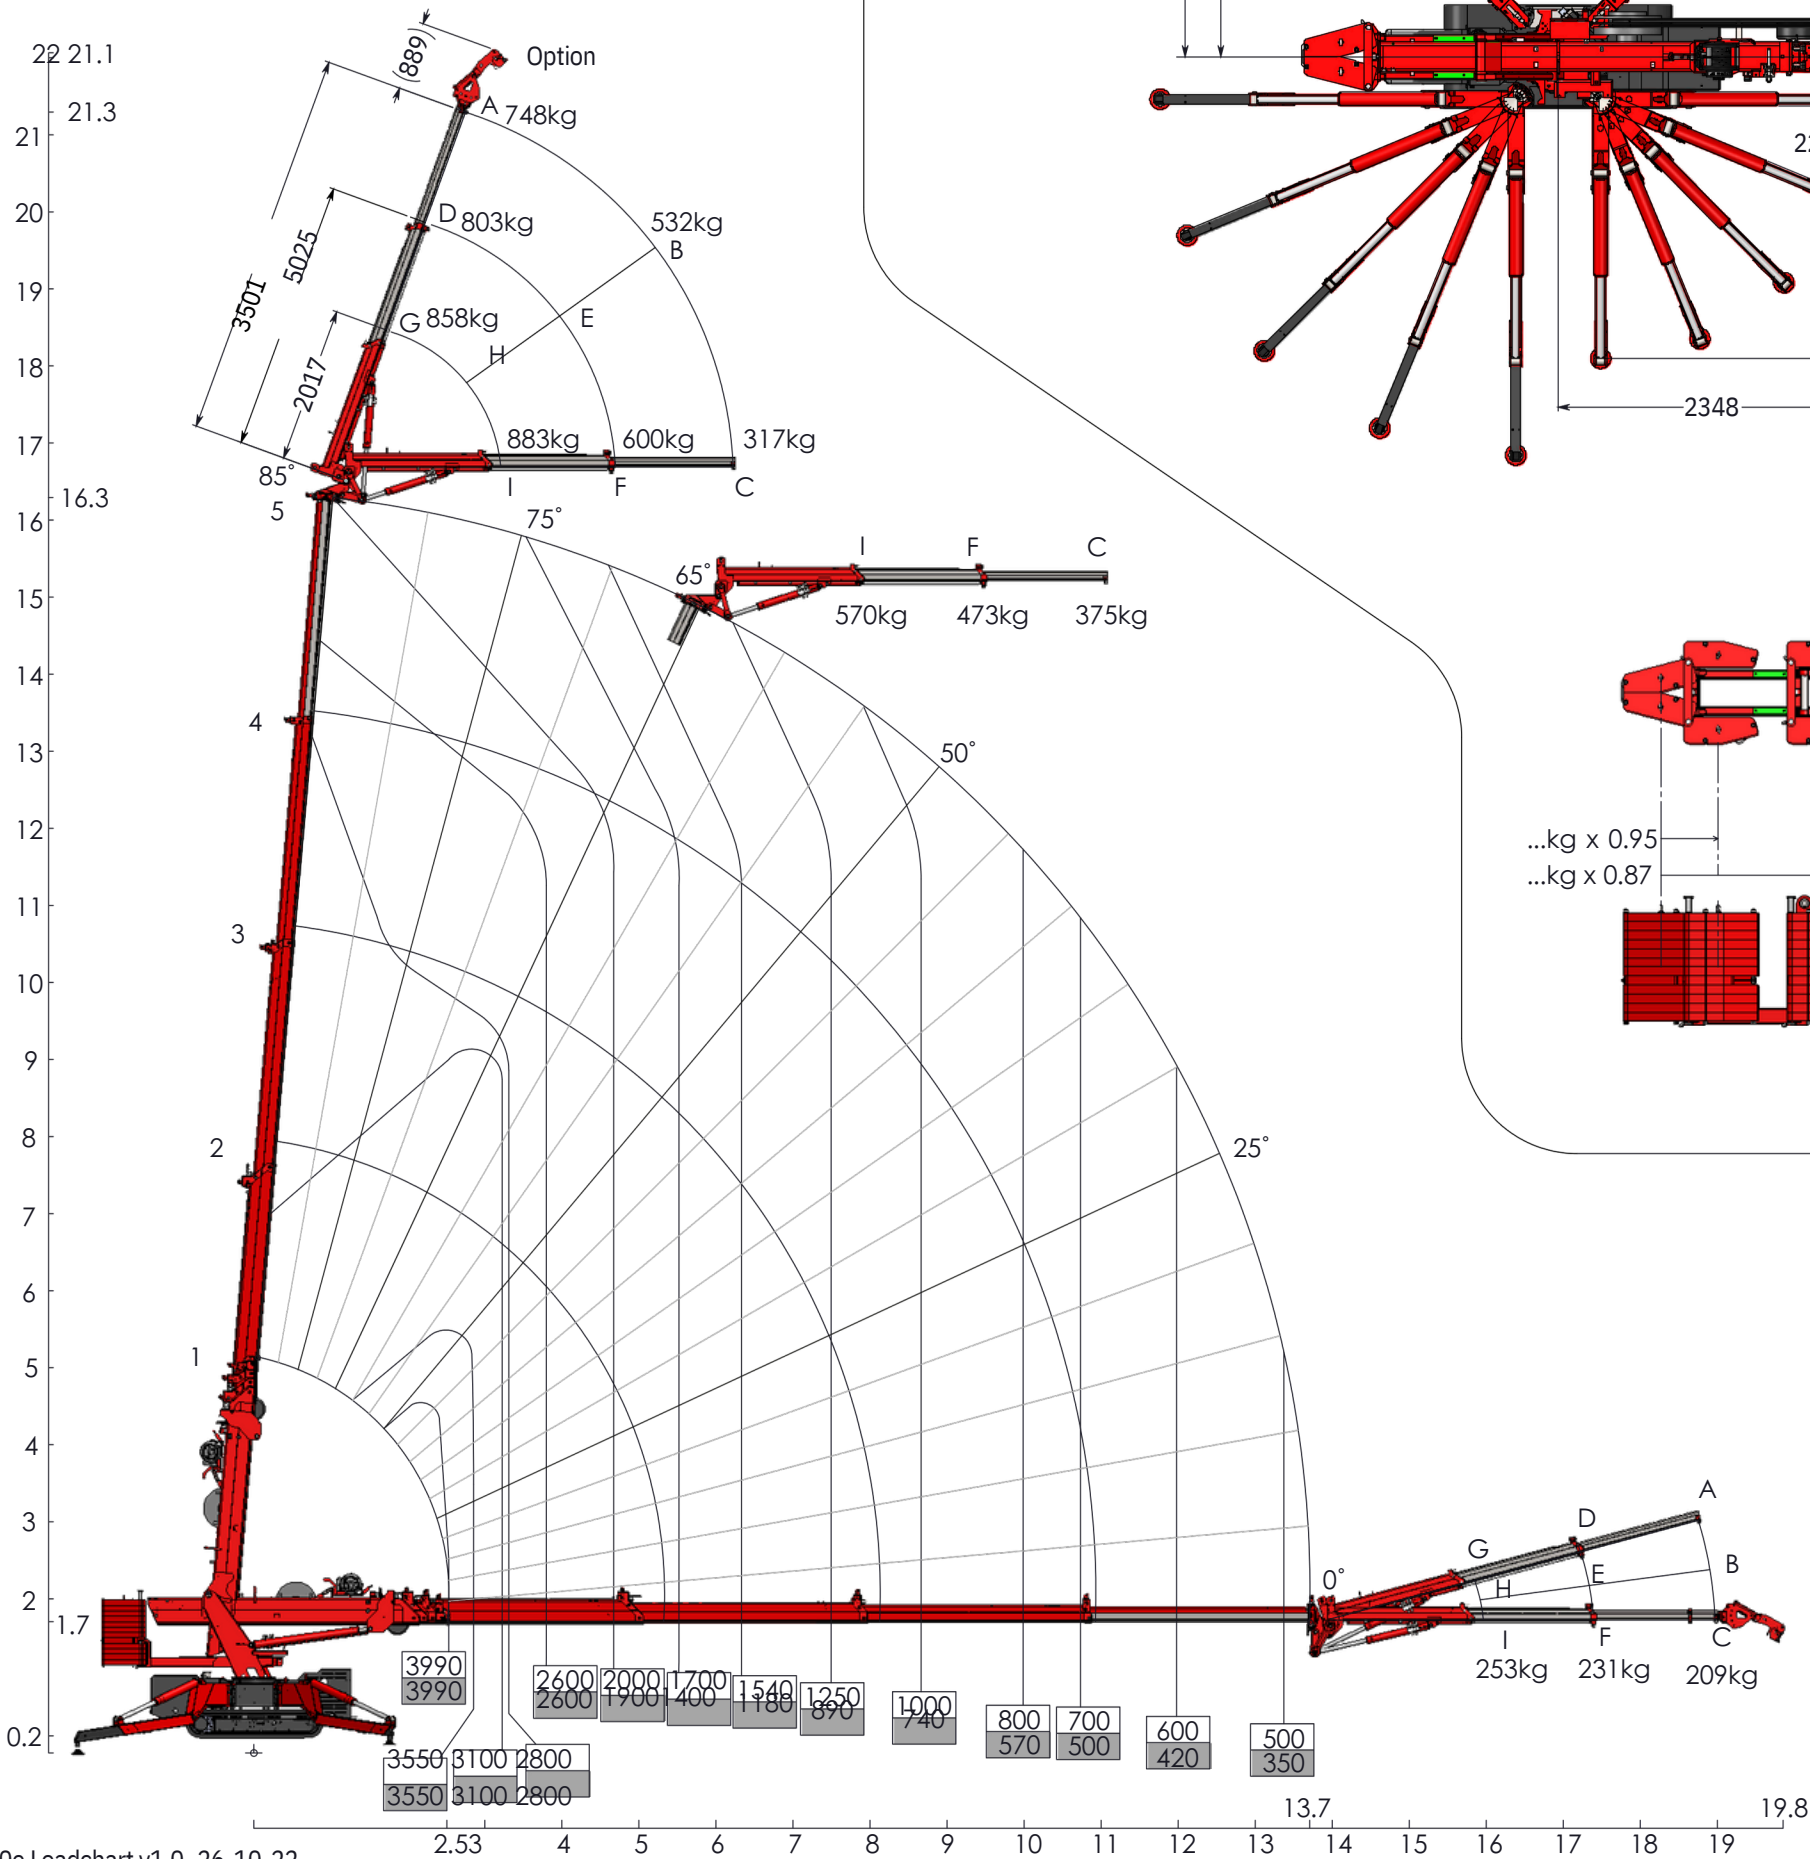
22 21.1
21.3
21
20
19
18
17
16.3
16
15
14
13
12
11
10
9
8
7
6
5
4
3
2
1.7
0.2

(889)
Option
A 748kg
D 803kg
532kg
B
5025
3501
G 858kg
E
H
2017
883kg
600kg
317kg
85°
I
F
C
5
75°
I
F
C
65°
570kg
473kg
375kg
4
50°
3
2
25°
1
0°
A
D
G
B
E
H
I
F
C
253kg
231kg
209kg

...kg x 0.95
...kg x 0.87
2348
22

| 3990 |
|---|
| 3990 |

| 2600 | 2000 | 1700 | 1540 | 1250 |
|---|---|---|---|---|
| 2600 | 1900 | 1400 | 1180 | 890 |

| 1000 | 800 | 700 | 600 | 500 |
|---|---|---|---|---|
| 740 | 570 | 500 | 420 | 350 |

| 3550 | 3100 | 2800 |
|---|---|---|
| 3550 | 3100 | 2800 |

13.7
19.8
2.53 4 5 6 7 8 9 10 11 12 13 14 15 16 17 18 19
...0e Loadchart v1.0 26.10.22